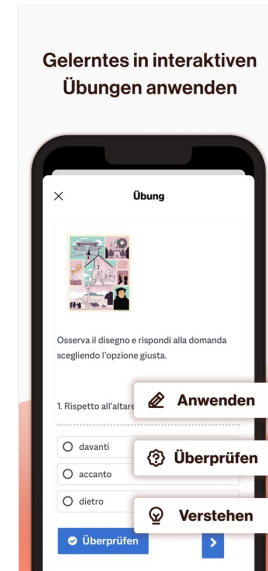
Gelerntes in interaktiven Übungen anwenden

×

Übung

Osserva il disegno e rispondi alla domanda scegliendo l'opzione giusta.

1. Rispetto all'altare

davanti

accanto

dietro

Überprüfen

Anwenden

Überprüfen

Verstehen